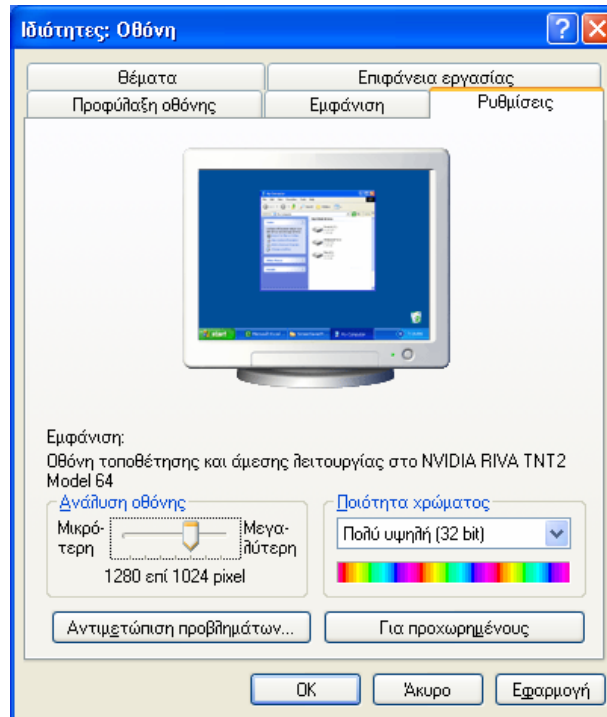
Ιδιότητες: Οθόνη

Θέματα
Επιφάνεια εργασίας
Προφύλαξη οθόνης
Εμφάνιση
Ρυθμίσεις

Εμφάνιση:
Οθόνη τοποθέτησης και άμεσης λειτουργίας στο NVIDIA RIVA TNT2 Model 64

Ανάλυση οθόνης
Μικρότερη
Μεγαλύτερη
1280 επί 1024 pixel

Ποιότητα χρώματος
Πολύ υψηλή (32 bit)

Αντιμετώπιση προβλημάτων...
Για προχωρημένους

OK
Άκυρο
Εφαρμογή